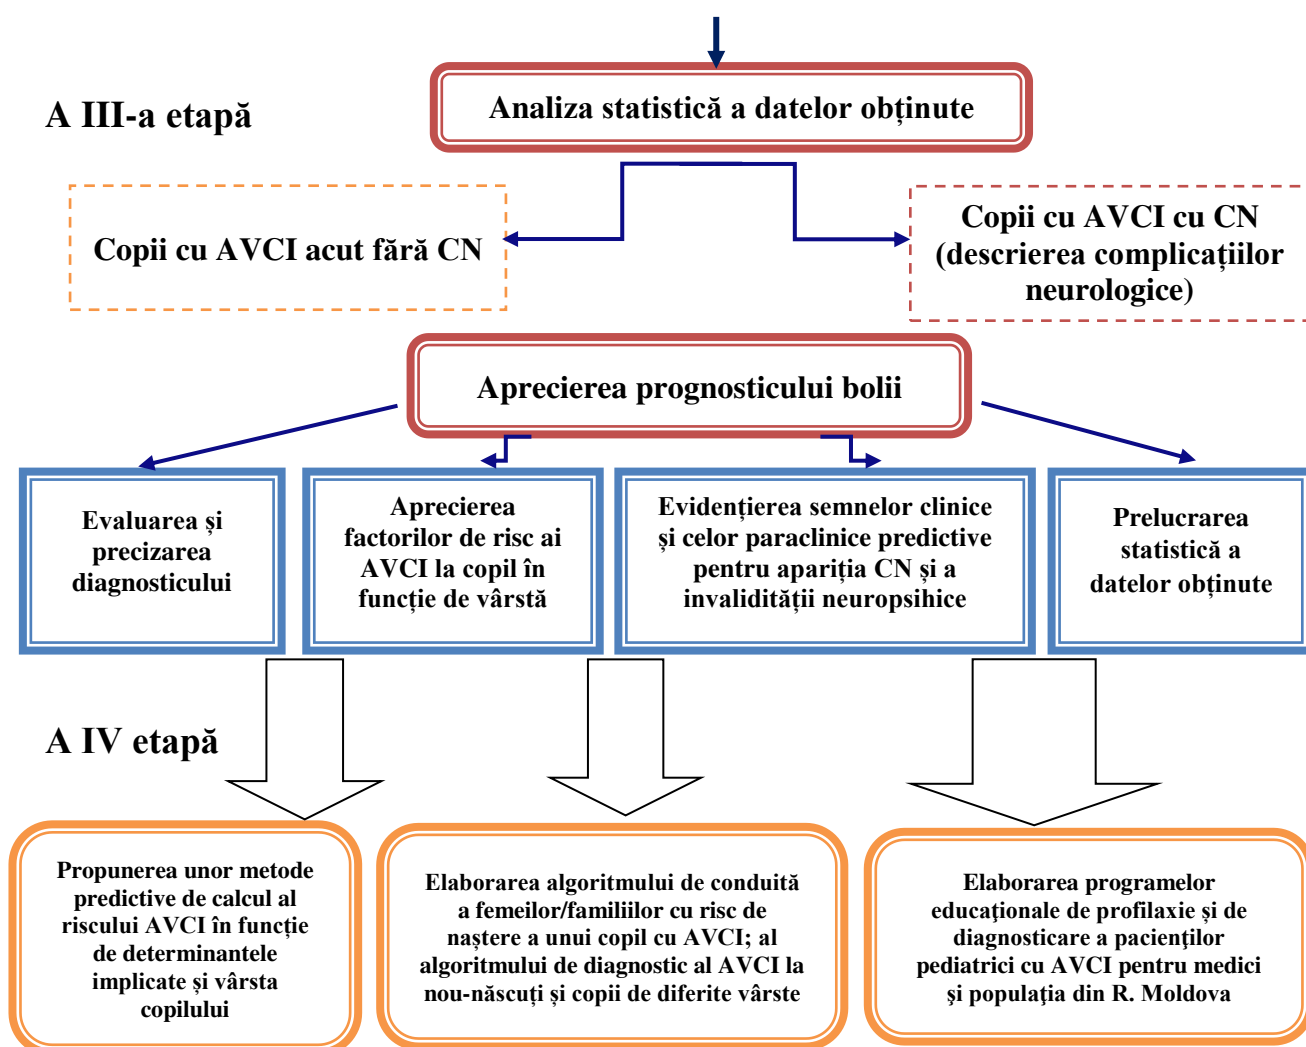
A III-a etapă

Analiza statistică a datelor obţinute

Copii cu AVCI acut fără CN

Copii cu AVCI cu CN (descrierea complicaţiilor neurologice)

Aprecierea prognosticului bolii

Evaluarea şi precizarea diagnosticului

Aprecierea factorilor de risc ai AVCI la copil în funcţie de vârstă

Evidenţierea semnelor clinice şi celor paraclinice predictive pentru apariţia CN şi a invalidităţii neuropsihice

Prelucrarea statistică a datelor obţinute

A IV etapă

Propunerea unor metode predictive de calcul al riscului AVCI în funcţie de determinantele implicate şi vârsta copilului

Elaborarea algoritmului de conduită a femeilor/familiilor cu risc de naştere a unui copil cu AVCI; al algoritmului de diagnostic al AVCI la nou-născuţi şi copii de diferite vârste

Elaborarea programelor educaţionale de profilaxie şi de diagnosticare a pacienţilor pediatrici cu AVCI pentru medici şi populaţia din R. Moldova